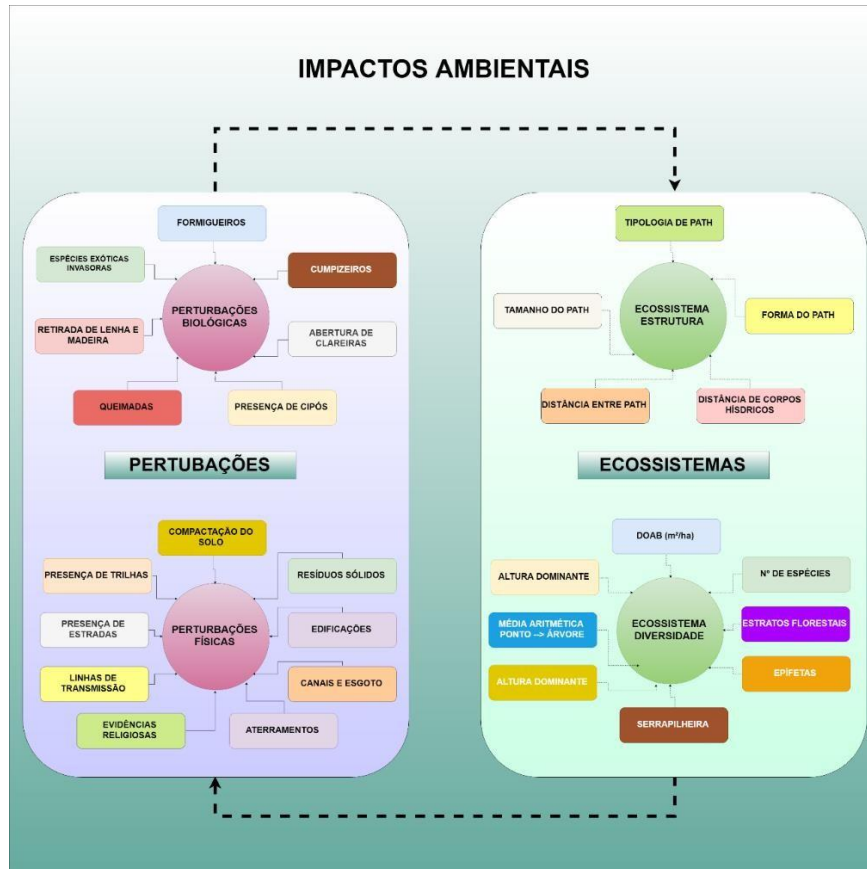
IMPACTOS AMBIENTAIS

FORMIGUEIROS

ESPÉCIES EXÓTICAS INVASORAS

CUMPIZEIROS

PERTURBAÇÕES BIOLÓGICAS

RETIRADA DE LENHA E MADEIRA

ABERTURA DE CLAREIRAS

QUEIMADAS

PRESENÇA DE CIPÓS

PERTUBAÇÕES

COMPACTAÇÃO DO SOLO

PRESENÇA DE TRILHAS

RESÍDUOS SÓLIDOS

PRESENÇA DE ESTRADAS

PERTURBAÇÕES FÍSICAS

EDIFICAÇÕES

LINHAS DE TRANSMISSÃO

CANAIS E ESGOTO

EVIDÊNCIAS RELIGIOSAS

ATERRAMENTOS

TIPOLOGIA DE PATH

TAMANHO DO PATH

ECOSSISTEMA ESTRUTURA

FORMA DO PATH

DISTÂNCIA ENTRE PATH

DISTÂNCIA DE CORPOS HÍSDRICOS

ECOSSISTEMAS

DOAB (m²/ha)

ALTURA DOMINANTE

Nº DE ESPÉCIES

MÉDIA ARITMÉTICA PONTO --> ÁRVORE

ECOSSISTEMA DIVERSIDADE

ESTRATOS FLORESTAIS

ALTURA DOMINANTE

EPÍFETAS

SERRAPILHEIRA